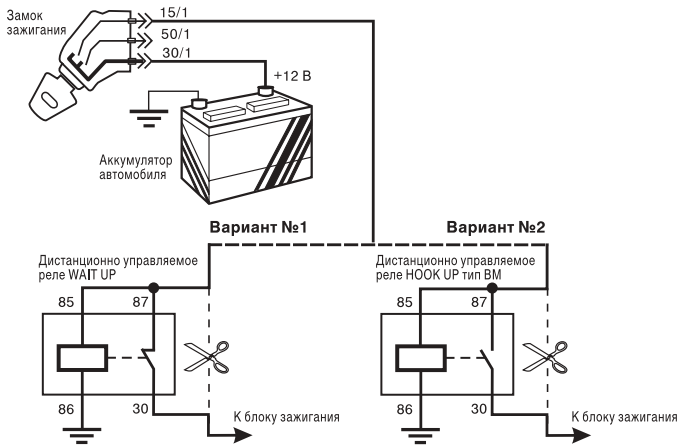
Замок зажигания

15/1

50/1

30/1

+12 В

Аккумулятор автомобиля

Вариант №1

Вариант №2

Дистанционно управляемое реле WAIT UP

85

87

86

30

К блоку зажигания

Дистанционно управляемое реле HOOK UP тип BM

85

87

86

30

К блоку зажигания